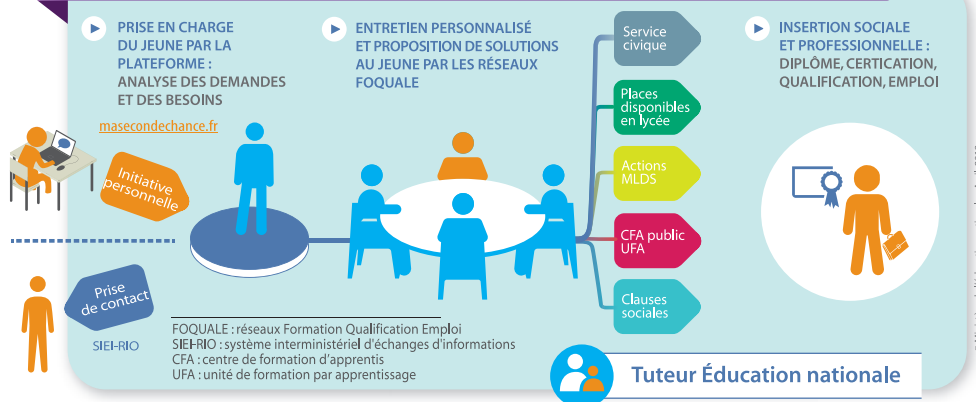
PRISE EN CHARGE DU JEUNE PAR LA PLATEFORME : ANALYSE DES DEMANDES ET DES BESOINS

ENTRETIEN PERSONNALISÉ ET PROPOSITION DE SOLUTIONS AU JEUNE PAR LES RÉSEAUX FOQUALE

INSERTION SOCIALE ET PROFESSIONNELLE : DIPLÔME, CERTICATION, QUALIFICATION, EMPLOI

masecondechance.fr

Initiative personnelle

Prise de contact

SIEI-RIO

Service civique

Places disponibles en lycée

Actions MLDS

CFA public UFA

Clauses sociales

FOQUALE : réseaux Formation Qualification Emploi
SIEI-RIO : système interministériel d'échanges d'informations
CFA : centre de formation d'apprentis
UFA : unité de formation par apprentissage

Tuteur Éducation nationale